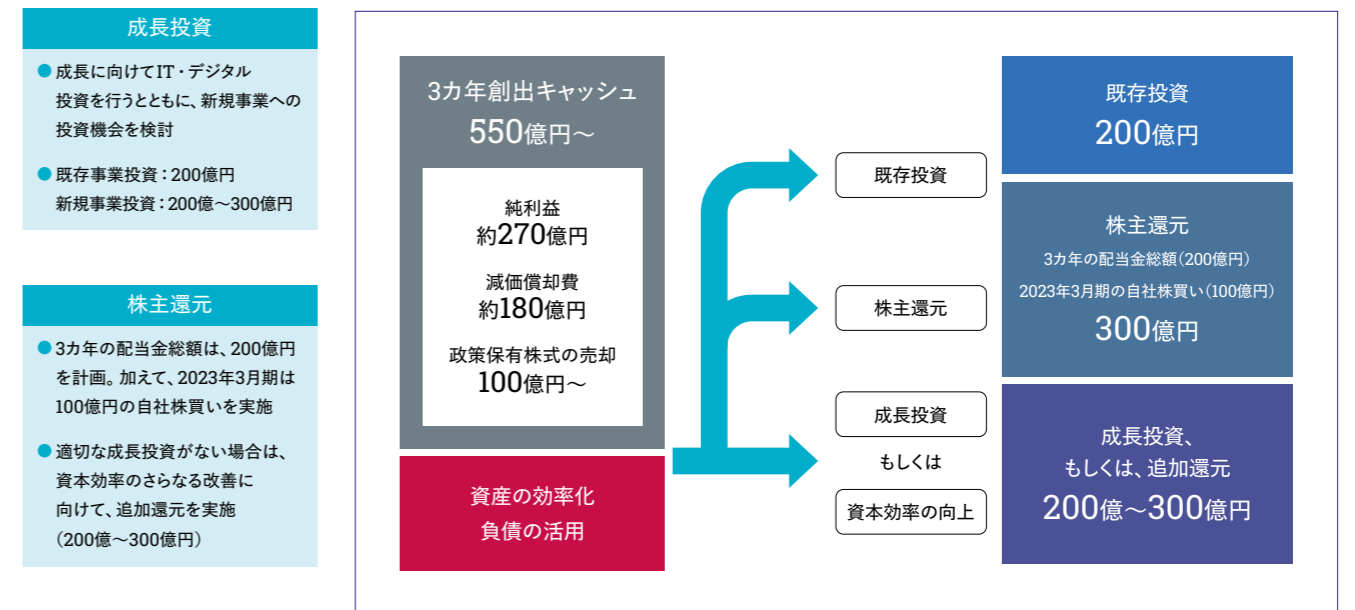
成長投資

● 成長に向けてIT・デジタル投資を行うとともに、新規事業への投資機会を検討

● 既存事業投資：200億円
新規事業投資：200億～300億円

株主還元

● 3カ年の配当金総額は、200億円を計画。加えて、2023年3月期は100億円の自社株買いを実施

● 適切な成長投資がない場合は、資本効率のさらなる改善に向けて、追加還元を実施（200億～300億円）

3カ年創出キャッシュ
550億円～

純利益
約270億円

減価償却費
約180億円

政策保有株式の売却
100億円～

資産の効率化
負債の活用

既存投資

株主還元

成長投資
もしくは
資本効率の向上

既存投資
200億円

株主還元
3カ年の配当金総額（200億円）
2023年3月期の自社株買い（100億円）
300億円

成長投資、
もしくは、追加還元
200億～300億円